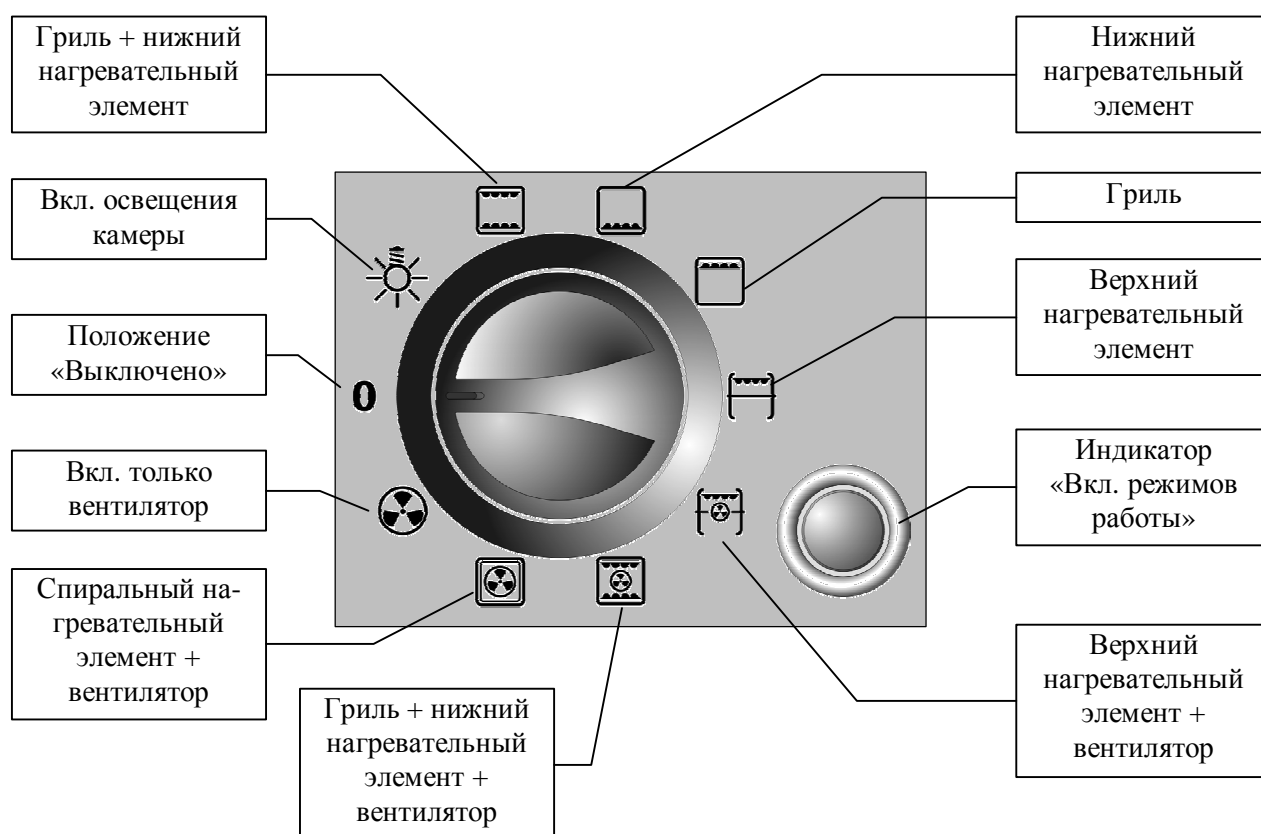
Гриль + нижний нагревательный элемент

Нижний нагревательный элемент

Вкл. освещения камеры

Гриль

Верхний нагревательный элемент

Положение «Выключено»

0

Индикатор «Вкл. режимов работы»

Вкл. только вентилятор

Спиральный нагревательный элемент + вентилятор

Верхний нагревательный элемент + вентилятор

Гриль + нижний нагревательный элемент + вентилятор